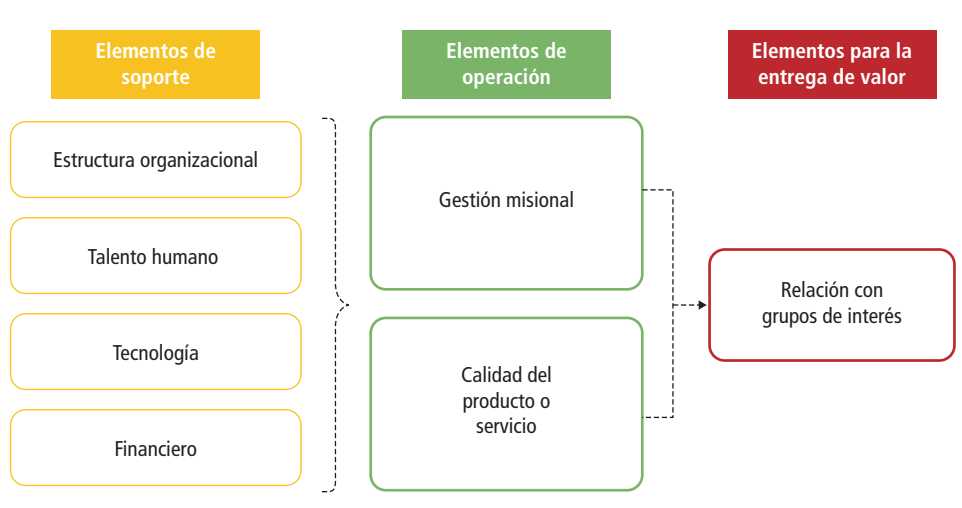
Elementos de soporte

Estructura organizacional

Talento humano

Tecnología

Financiero

Elementos de operación

Gestión misional

Calidad del producto o servicio

Elementos para la entrega de valor

Relación con grupos de interés